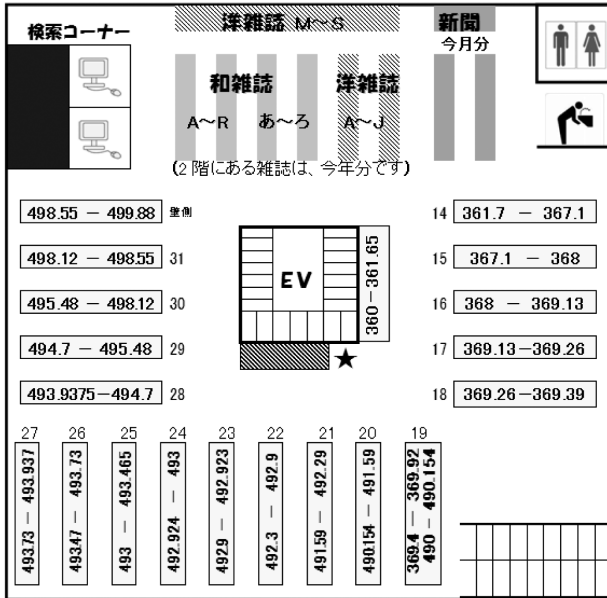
検索コーナー

洋雑誌 M〜S

新聞
今月分

和雑誌
A〜R　あ〜ろ

洋雑誌
A〜J

(2階にある雑誌は、今年分です)

498.55 − 499.88 壁側

498.12 − 498.55 31

495.48 − 498.12 30

494.7 − 495.48 29

493.9375−494.7 28

EV

360 − 361.65

★

14 361.7 − 367.1

15 367.1 − 368

16 368 − 369.13

17 369.13−369.26

18 369.26−369.39

27 493.73 − 493.937

26 493.47 − 493.73

25 493 − 493.465

24 492.924 − 493

23 492.9 − 492.923

22 492.3 − 492.9

21 491.59 − 492.29

20 490.154 − 491.59

19 369.4 − 369.92
490 − 490.154